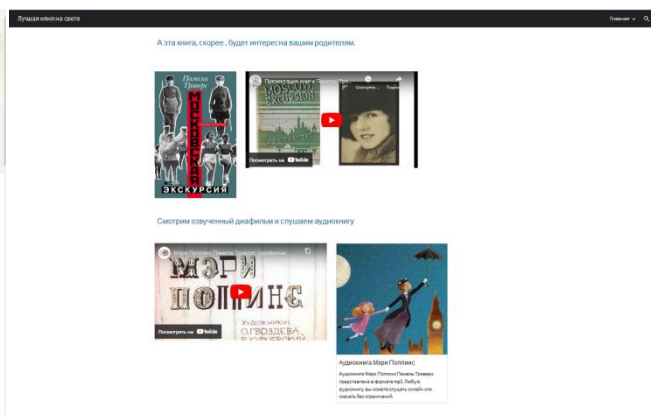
Лучшая няня на свете

Главная ⌄

А эта книга, скорее , будет интересна вашим родителям.

Памела Трэверс

МОСКОВСКАЯ ЭКСКУРСИЯ

Презентация книги Памелы Тр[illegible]

Смотреть... Подел...

MOSCOW EXCURSION

Посмотреть на YouTube

Смотрим озвученный диафильм и слушаем аудиокнигу

Мэри Поппинс Памела Трэверс Диафильм

МЭРИ ПОППИНС

ХУДОЖНИКИ О.ГВОЗДЕВА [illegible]

Посмотреть на YouTube

Аудиокнига Мэри Поппинс

Аудиокнига Мэри Поппинс Памелы Трэверс представлена в формате mp3. Любую аудиокнигу вы можете слушать онлайн или скачать без ограничений.